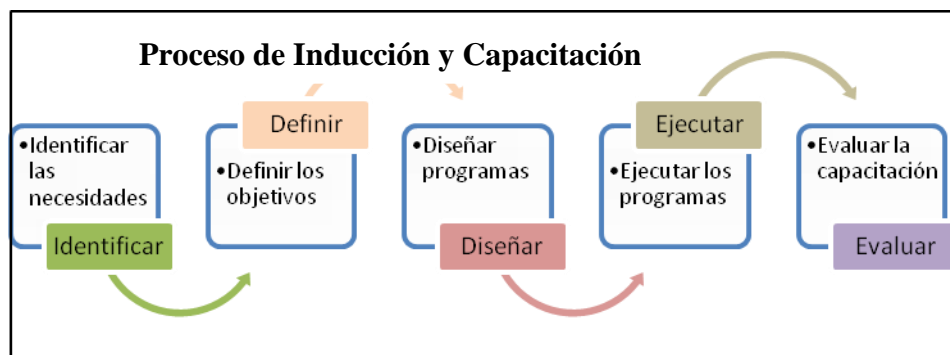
Proceso de Inducción y Capacitación

•Identificar las necesidades

Identificar

Definir

•Definir los objetivos

•Diseñar programas

Diseñar

Ejecutar

•Ejecutar los programas

•Evaluar la capacitación

Evaluar